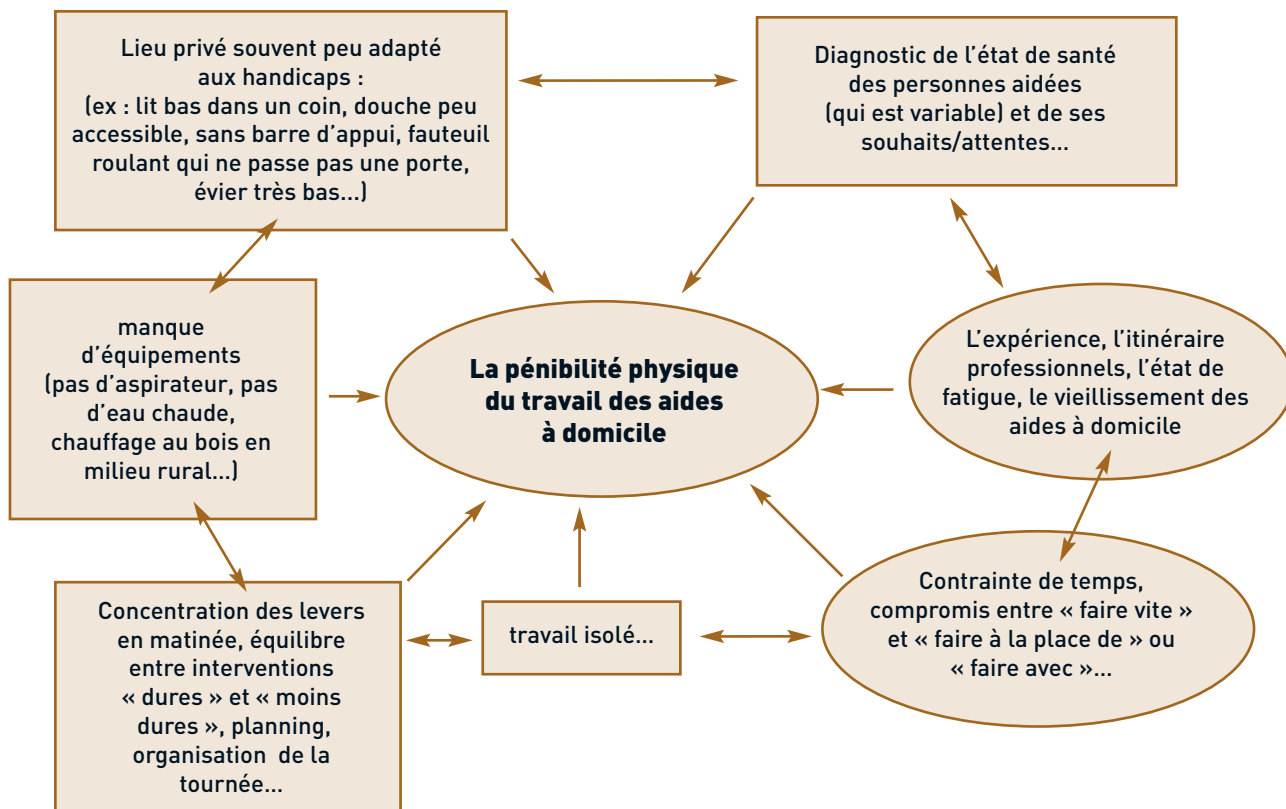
Lieu privé souvent peu adapté aux handicaps : (ex : lit bas dans un coin, douche peu accessible, sans barre d'appui, fauteuil roulant qui ne passe pas une porte, évier très bas...)

Diagnostic de l'état de santé des personnes aidées (qui est variable) et de ses souhaits/attentes...

manque d'équipements (pas d'aspirateur, pas d'eau chaude, chauffage au bois en milieu rural...)

La pénibilité physique du travail des aides à domicile

L'expérience, l'itinéraire professionnels, l'état de fatigue, le vieillissement des aides à domicile

Concentration des levers en matinée, équilibre entre interventions « dures » et « moins dures », planning, organisation de la tournée...

travail isolé...

Contrainte de temps, compromis entre « faire vite » et « faire à la place de » ou « faire avec »...